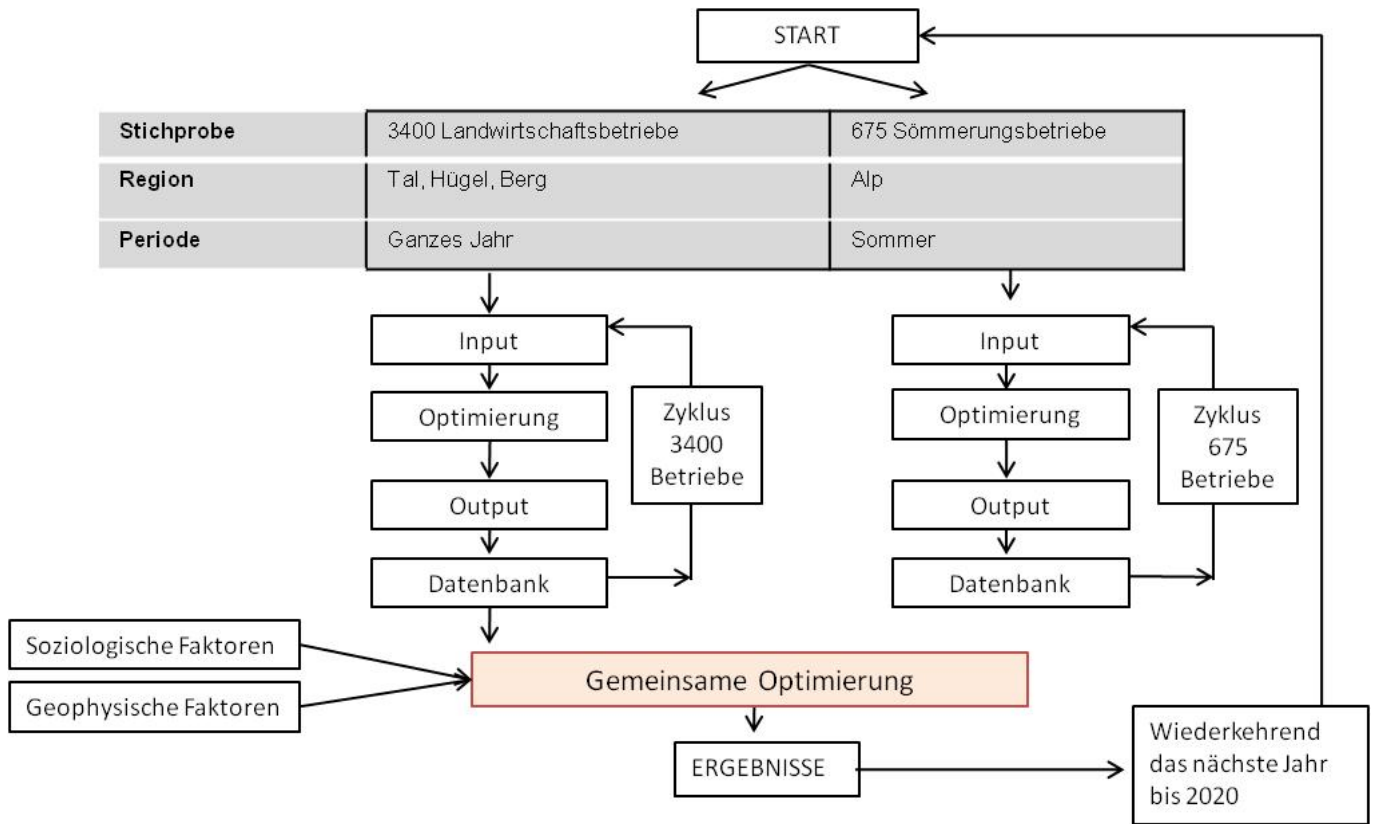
START

| Stichprobe | 3400 Landwirtschaftsbetriebe | 675 Sömmerungsbetriebe |
|---|---|---|
| Region | Tal, Hügel, Berg | Alp |
| Periode | Ganzes Jahr | Sommer |

Input
Optimierung
Output
Datenbank
Zyklus 3400 Betriebe

Input
Optimierung
Output
Datenbank
Zyklus 675 Betriebe

Soziologische Faktoren
Geophysische Faktoren
Gemeinsame Optimierung
ERGEBNISSE
Wiederkehrend das nächste Jahr bis 2020